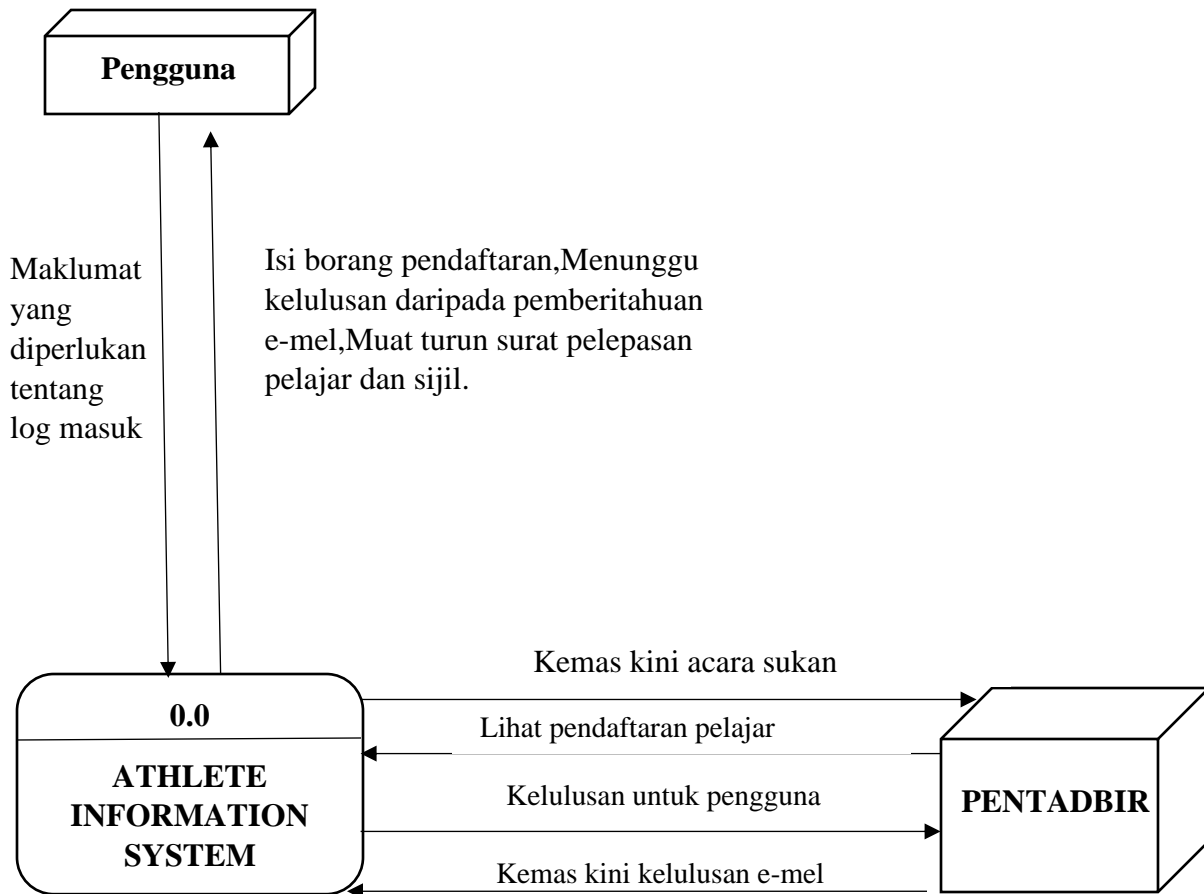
Pengguna

Maklumat yang diperlukan tentang log masuk

Isi borang pendaftaran,Menunggu kelulusan daripada pemberitahuan e-mel,Muat turun surat pelepasan pelajar dan sijil.

Kemas kini acara sukan

0.0

Lihat pendaftaran pelajar

ATHLETE INFORMATION SYSTEM

Kelulusan untuk pengguna

PENTADBIR

Kemas kini kelulusan e-mel